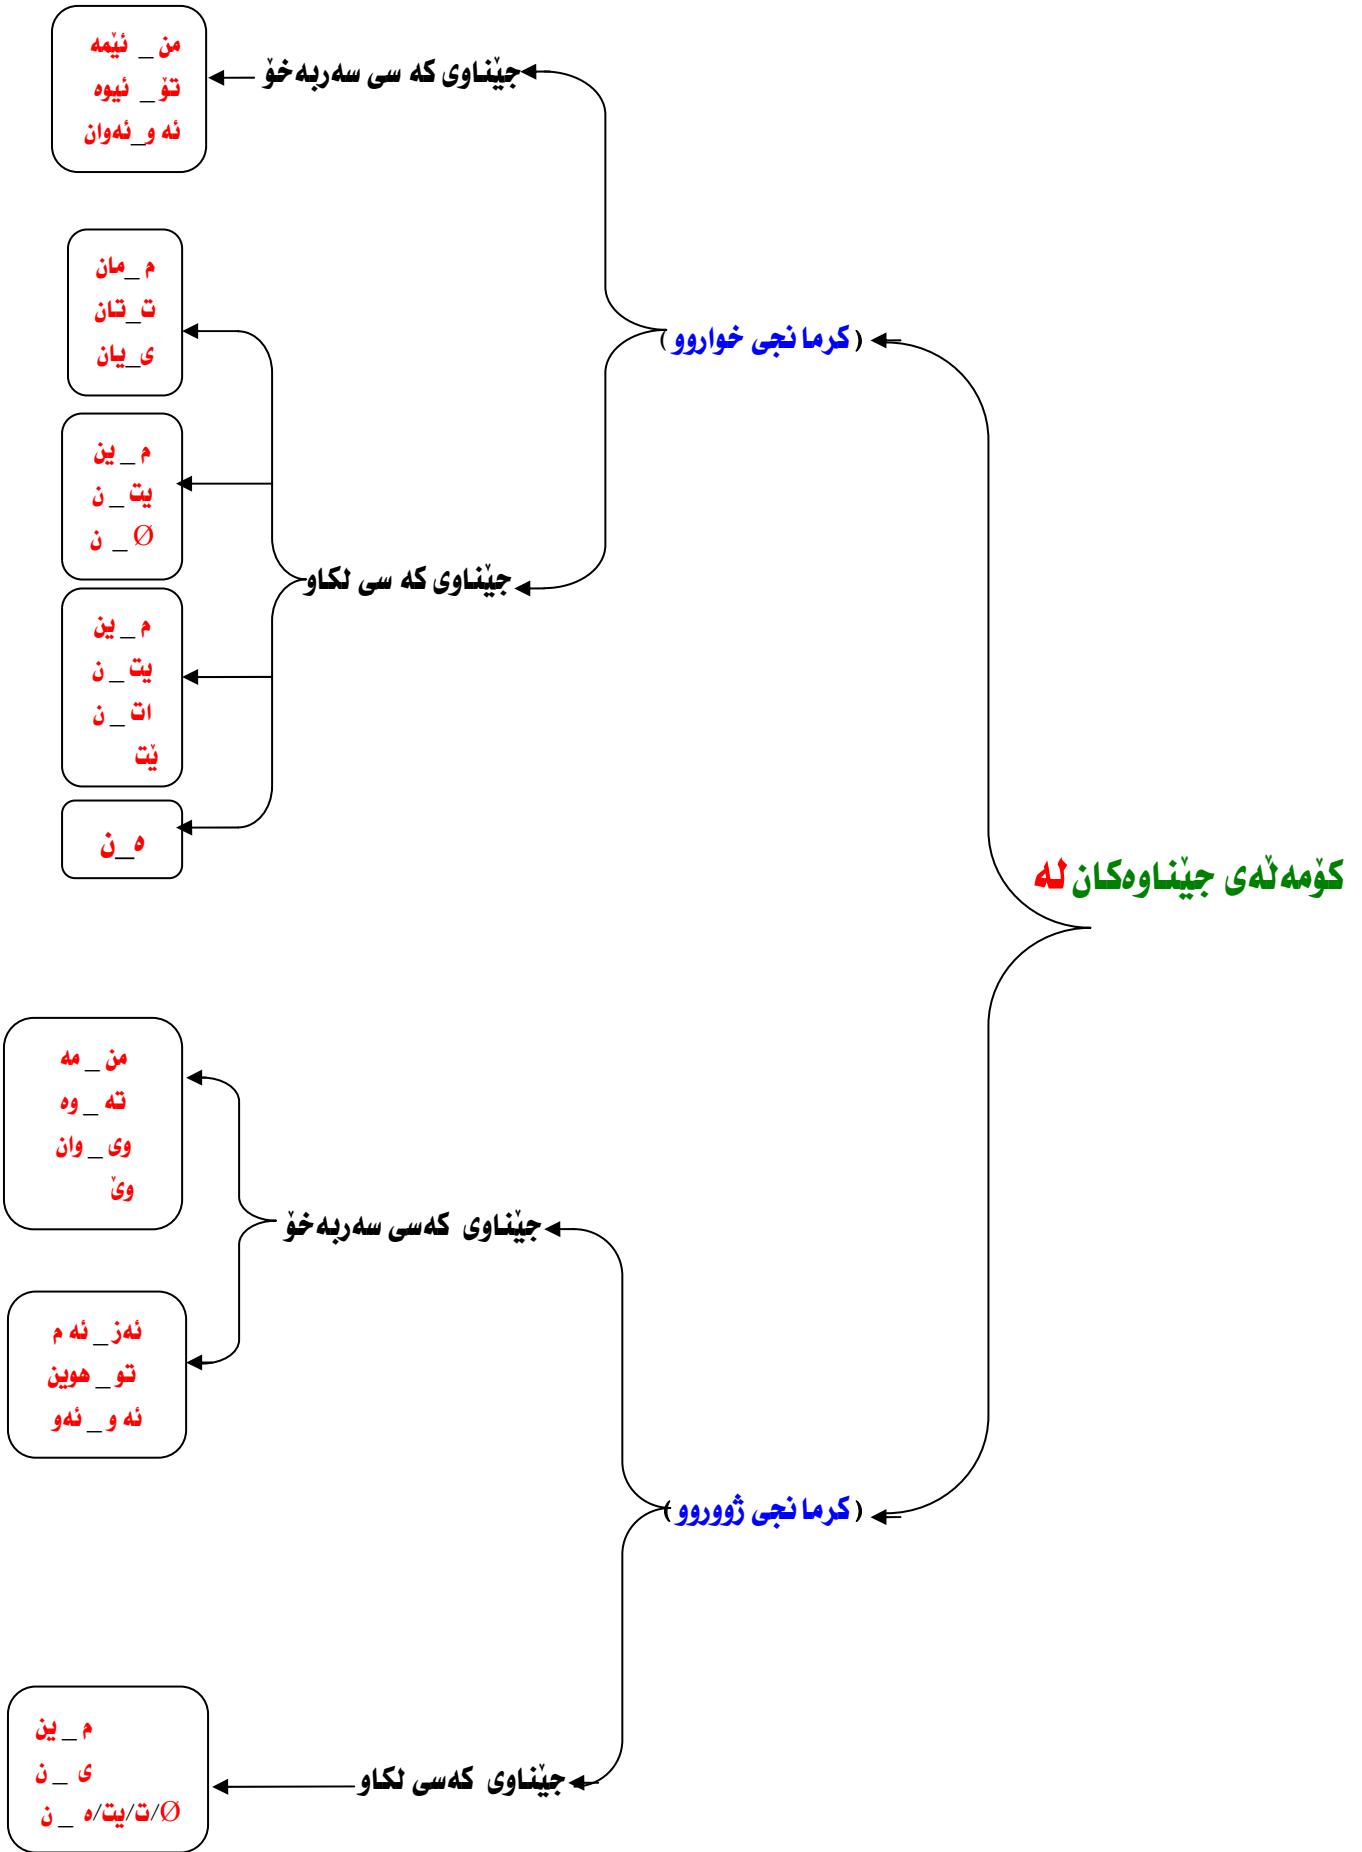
کۆمەڵەی جێناوەکان لە

( کرمانجی خواروو

جێناوی کە سی سەربەخۆ

من _ ئێمە
تۆ _ ئیوە
ئە و_ئەوان

جێناوی کە سی لکاو

م _مان
ت_تان
ی_یان

م _ ین
یت _ ن
Ø _ ن

م _ ین
یت _ ن
ات _ ن
ێت

ە_ن

( کرمانجی ژووروو

جێناوی کەسی سەربەخۆ

من _ مە
تە _ وە
وی _ وان
وێ

ئەز _ ئە م
تو _ هوین
ئە و _ ئەو

جێناوی کەسی لکاو

م _ ین
ی _ ن
Ø/ت/یت/ە _ ن